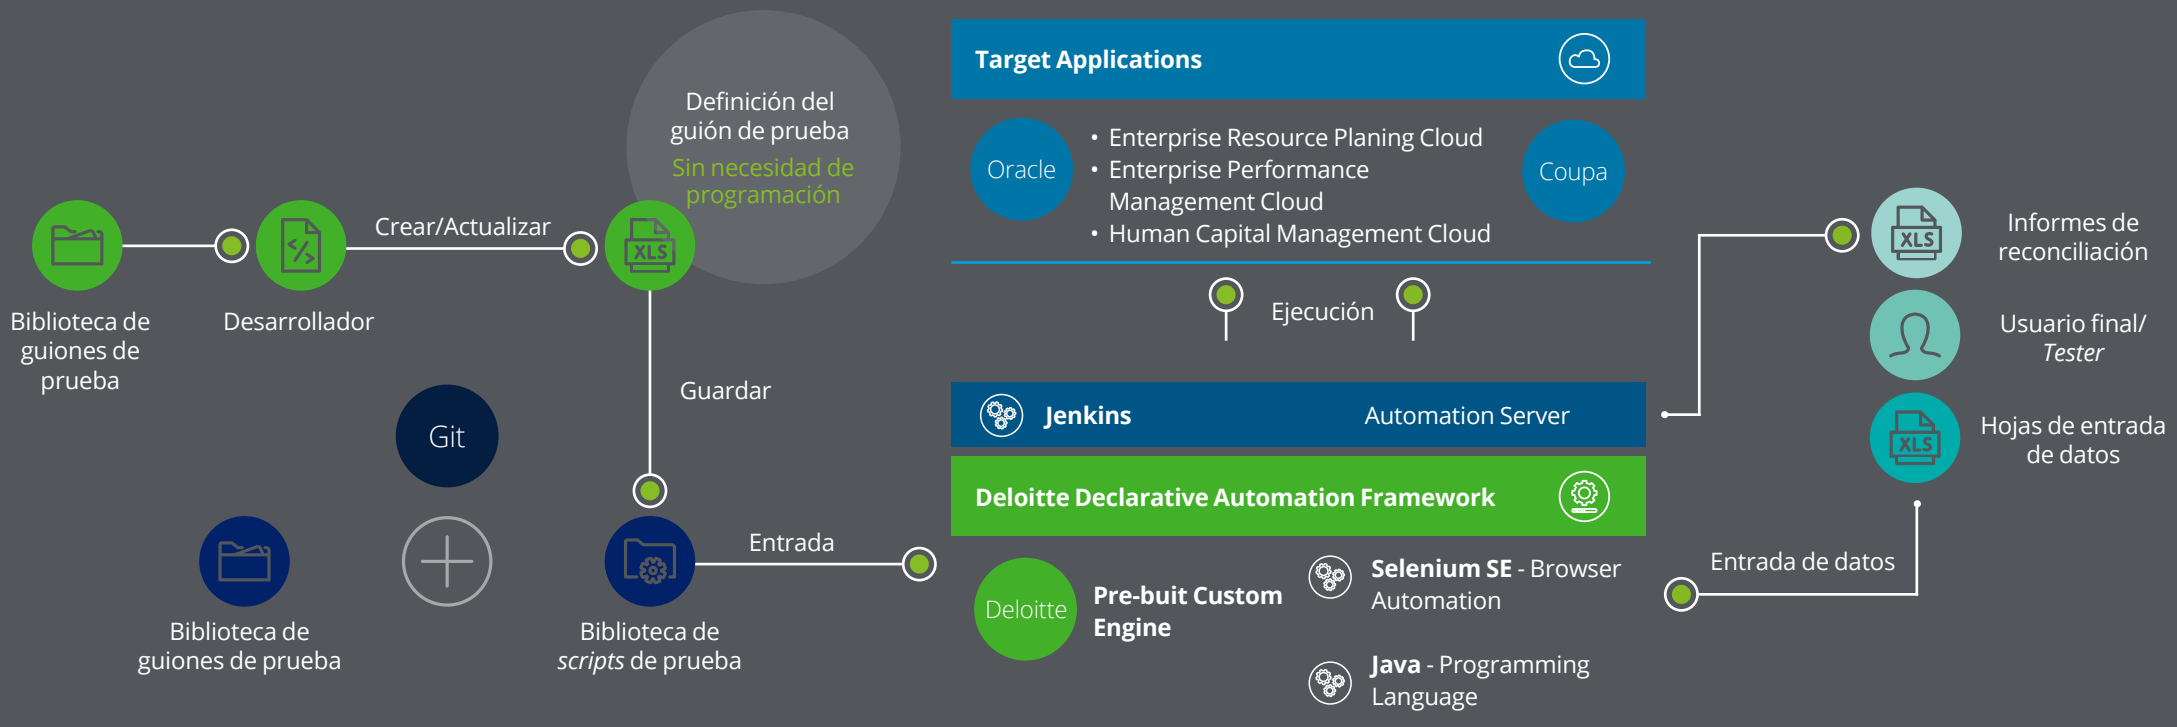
Definición del guión de prueba

Sin necesidad de programación

Crear/Actualizar

XLS

Biblioteca de guiones de prueba

Desarrollador

Guardar

Git

Biblioteca de guiones de prueba

Biblioteca de *scripts* de prueba

Entrada

**Target Applications**

Oracle

• Enterprise Resource Planing Cloud
• Enterprise Performance Management Cloud
• Human Capital Management Cloud

Coupa

Ejecución

**Jenkins** Automation Server

**Deloitte Declarative Automation Framework**

Deloitte

**Pre-buit Custom Engine**

**Selenium SE** - Browser Automation

**Java** - Programming Language

XLS

Informes de reconciliación

Usuario final/ *Tester*

XLS

Hojas de entrada de datos

Entrada de datos